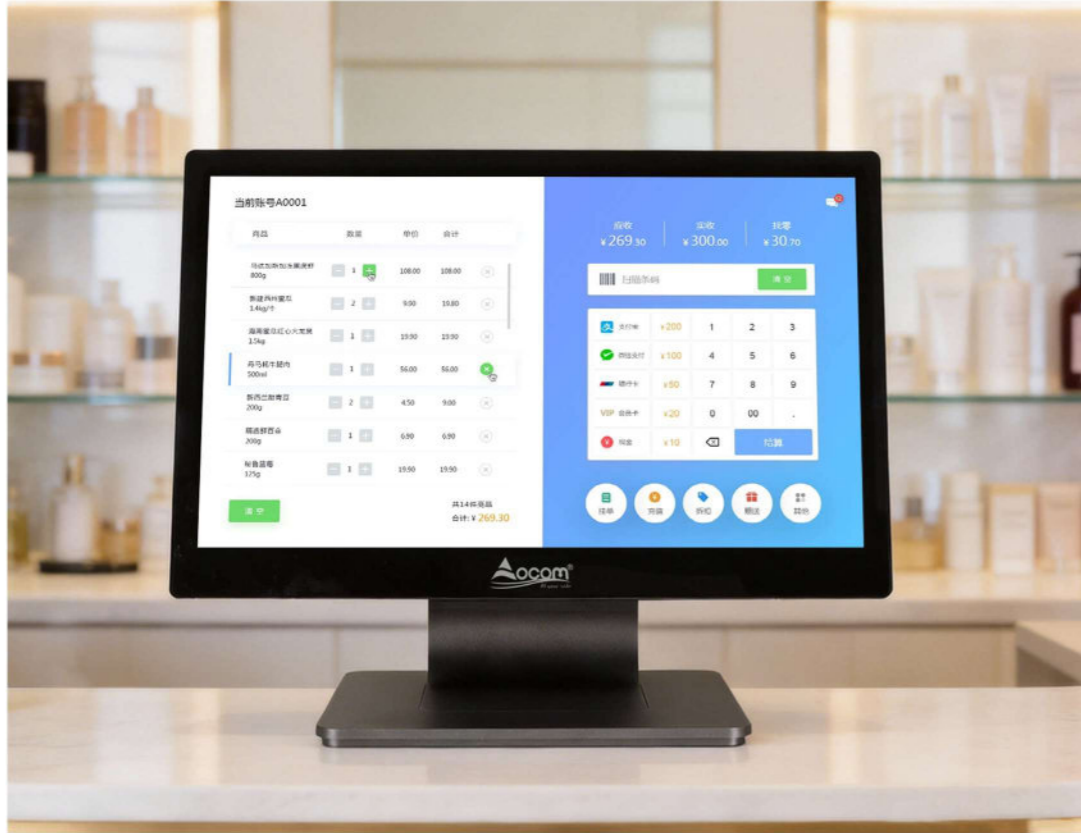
当前账号A0001

| 商品 | 数量 | 单价 | 合计 |
|---|---|---|---|
| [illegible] 800g | 1 | 108.00 | 108.00 |
| 新疆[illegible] 1.4kg/个 | 2 | 9.90 | 19.80 |
| 海南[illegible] 1.5kg | 1 | 19.90 | 19.90 |
| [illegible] 500ml | 1 | 56.00 | 56.00 |
| 新西兰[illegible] 200g | 2 | 4.50 | 9.00 |
| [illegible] 200g | 1 | 6.90 | 6.90 |
| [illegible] 125g | 1 | 19.90 | 19.90 |

清 空

共14件商品
合计: ¥ 269.30

应收 ¥269.30
实收 ¥300.00
找零 ¥30.70

扫描条码
清 空

| 支付宝 | ¥200 | 1 | 2 | 3 |
|---|---|---|---|---|
| 微信支付 | ¥100 | 4 | 5 | 6 |
| 银行卡 | ¥50 | 7 | 8 | 9 |
| VIP 会员卡 | ¥20 | 0 | 00 | . |
| 现金 | ¥10 | | 结算 | |

挂单 充值 折扣 赠送 其他

Aocom